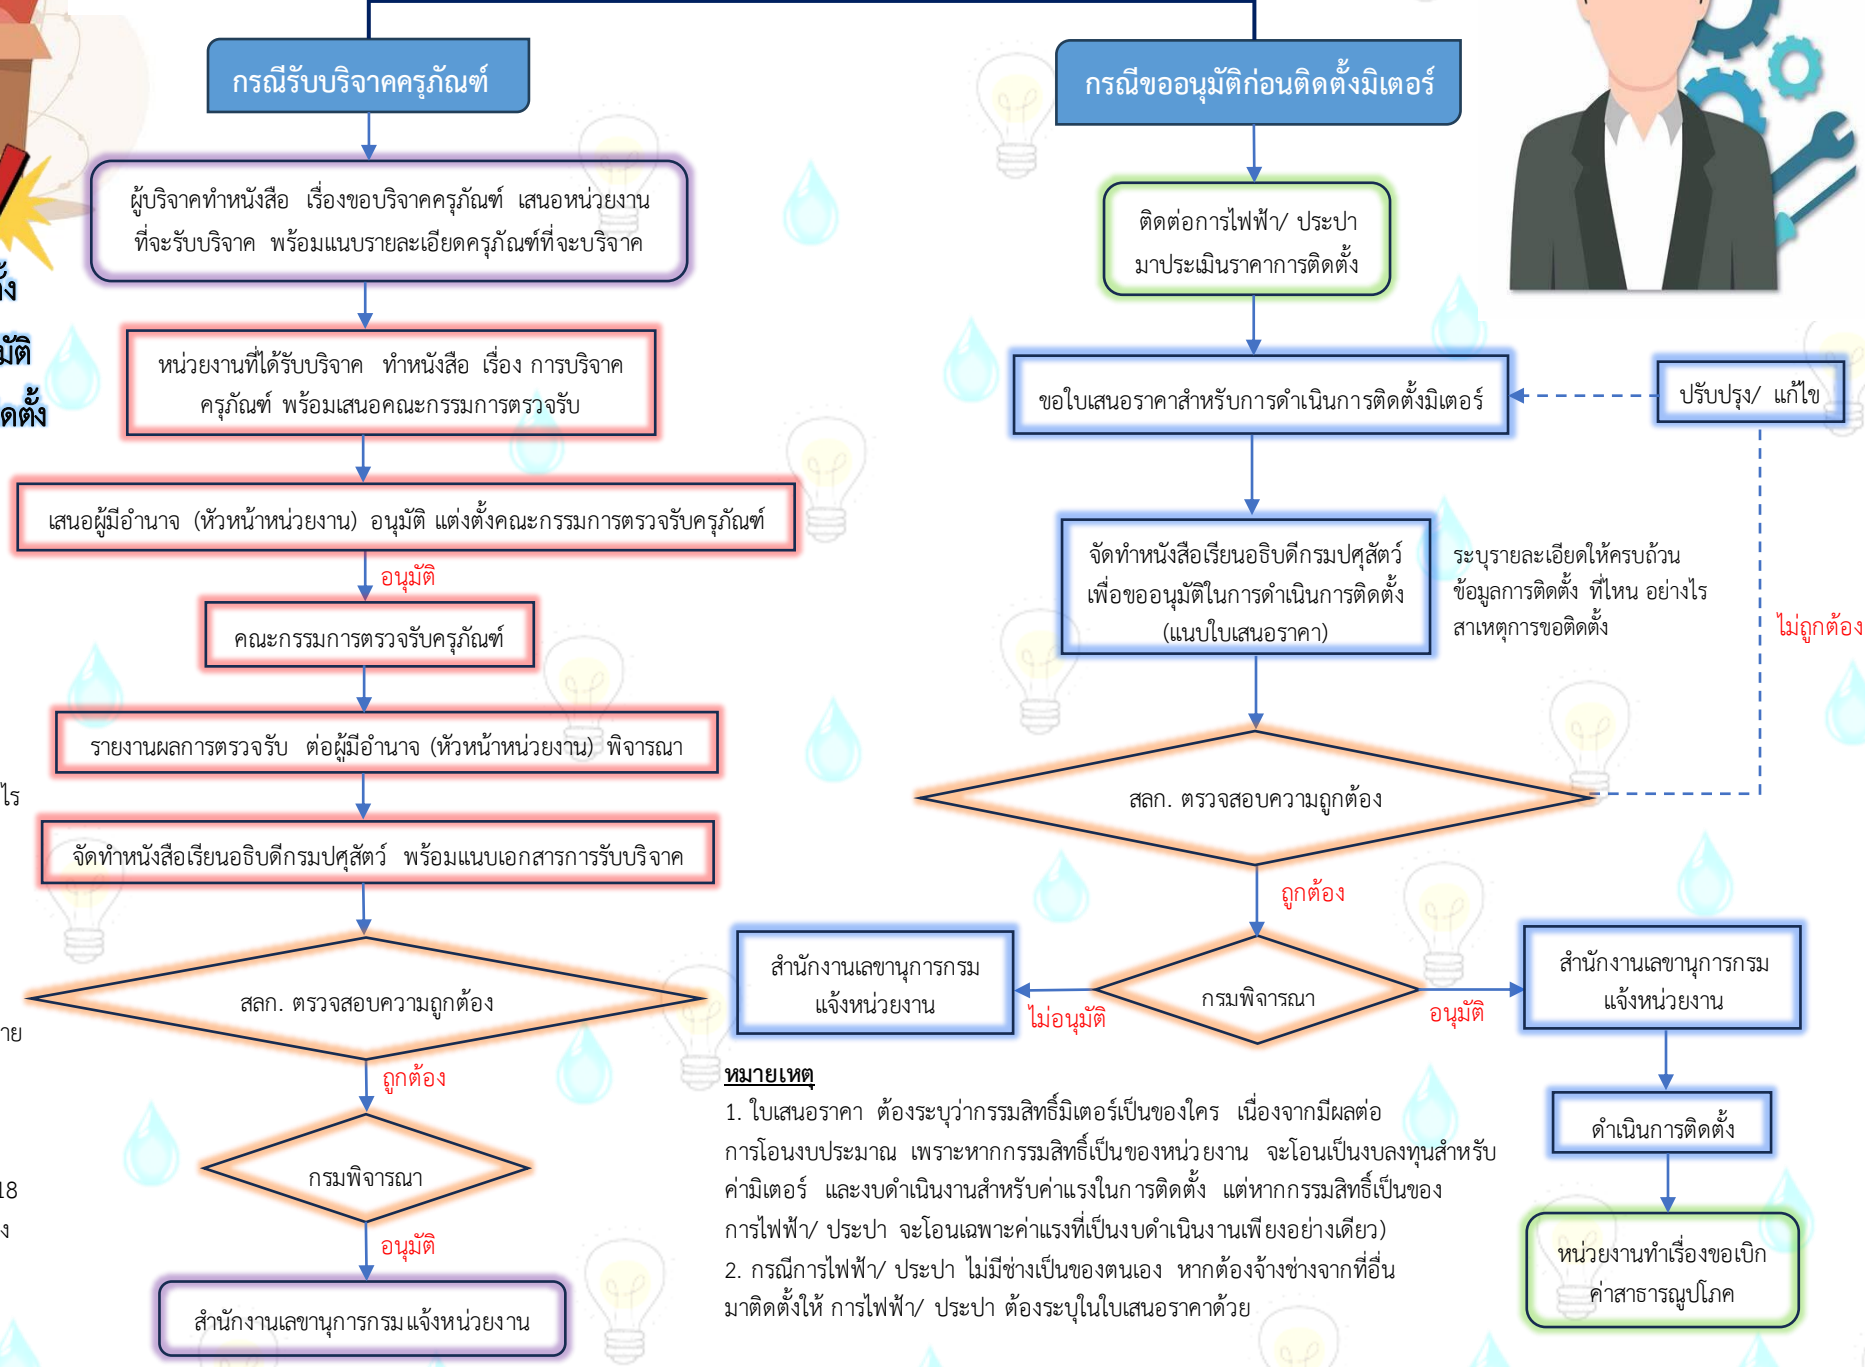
ตั้ง
มัติ
ดตั้ง
ไร
าย
18
ง

กรณีรับบริจาคครุภัณฑ์

ผู้บริจาคทำหนังสือ เรื่องขอบริจาคครุภัณฑ์ เสนอหน่วยงานที่จะรับบริจาค พร้อมแนบรายละเอียดครุภัณฑ์ที่จะบริจาค

หน่วยงานที่ได้รับบริจาค ทำหนังสือ เรื่อง การบริจาคครุภัณฑ์ พร้อมเสนอคณะกรรมการตรวจรับ

เสนอผู้มีอำนาจ (หัวหน้าหน่วยงาน) อนุมัติ แต่งตั้งคณะกรรมการตรวจรับครุภัณฑ์

อนุมัติ

คณะกรรมการตรวจรับครุภัณฑ์

รายงานผลการตรวจรับ ต่อผู้มีอำนาจ (หัวหน้าหน่วยงาน) พิจารณา

จัดทำหนังสือเรียนอธิบดีกรมปศุสัตว์ พร้อมแนบเอกสารการรับบริจาค

สลก. ตรวจสอบความถูกต้อง

ถูกต้อง

กรมพิจารณา

อนุมัติ

สำนักงานเลขานุการกรมแจ้งหน่วยงาน

กรณีขออนุมัติก่อนติดตั้งมิเตอร์

ติดต่อการไฟฟ้า/ ประปา มาประเมินราคาการติดตั้ง

ขอใบเสนอราคาสำหรับการดำเนินการติดตั้งมิเตอร์

ปรับปรุง/ แก้ไข

จัดทำหนังสือเรียนอธิบดีกรมปศุสัตว์ เพื่อขออนุมัติในการดำเนินการติดตั้ง (แนบใบเสนอราคา)

ระบุรายละเอียดให้ครบถ้วน ข้อมูลการติดตั้ง ที่ไหน อย่างไร สาเหตุการขอติดตั้ง

ไม่ถูกต้อง

สลก. ตรวจสอบความถูกต้อง

ถูกต้อง

สำนักงานเลขานุการกรม แจ้งหน่วยงาน

ไม่อนุมัติ

กรมพิจารณา

อนุมัติ

สำนักงานเลขานุการกรม แจ้งหน่วยงาน

ดำเนินการติดตั้ง

หน่วยงานทำเรื่องขอเบิกค่าสาธารณูปโภค

หมายเหตุ
1. ใบเสนอราคา ต้องระบุว่ากรรมสิทธิ์มิเตอร์เป็นของใคร เนื่องจากมีผลต่อการโอนงบประมาณ เพราะหากกรรมสิทธิ์เป็นของหน่วยงาน จะโอนเป็นงบลงทุนสำหรับค่ามิเตอร์ และงบดำเนินงานสำหรับค่าแรงในการติดตั้ง แต่หากกรรมสิทธิ์เป็นของการไฟฟ้า/ ประปา จะโอนเฉพาะค่าแรงที่เป็นงบดำเนินงานเพียงอย่างเดียว)
2. กรณีการไฟฟ้า/ ประปา ไม่มีช่างเป็นของตนเอง หากต้องจ้างช่างจากที่อื่นมาติดตั้งให้ การไฟฟ้า/ ประปา ต้องระบุในใบเสนอราคาด้วย